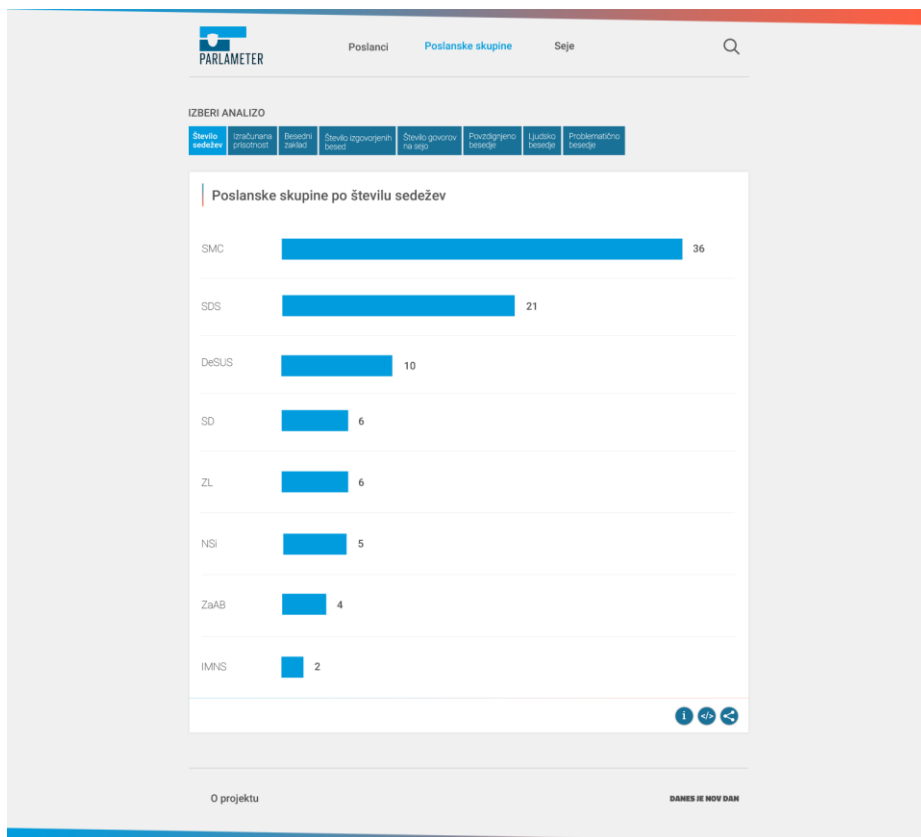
PARLAMETER

Poslanci Poslanske skupine Seje

IZBERI ANALIZO

Število sedežev | Izračunana prisotnost | Besedni zaklad | Število izgovorjenih besed | Število govorov na sejo | Povzdignjeno besedje | Ljudsko besedje | Problematično besedje

Poslanske skupine po številu sedežev

SMC 36

SDS 21

DeSUS 10

SD 6

ZL 6

NSi 5

ZaAB 4

IMNS 2

i </>

O projektu

DANES JE NOV DAN